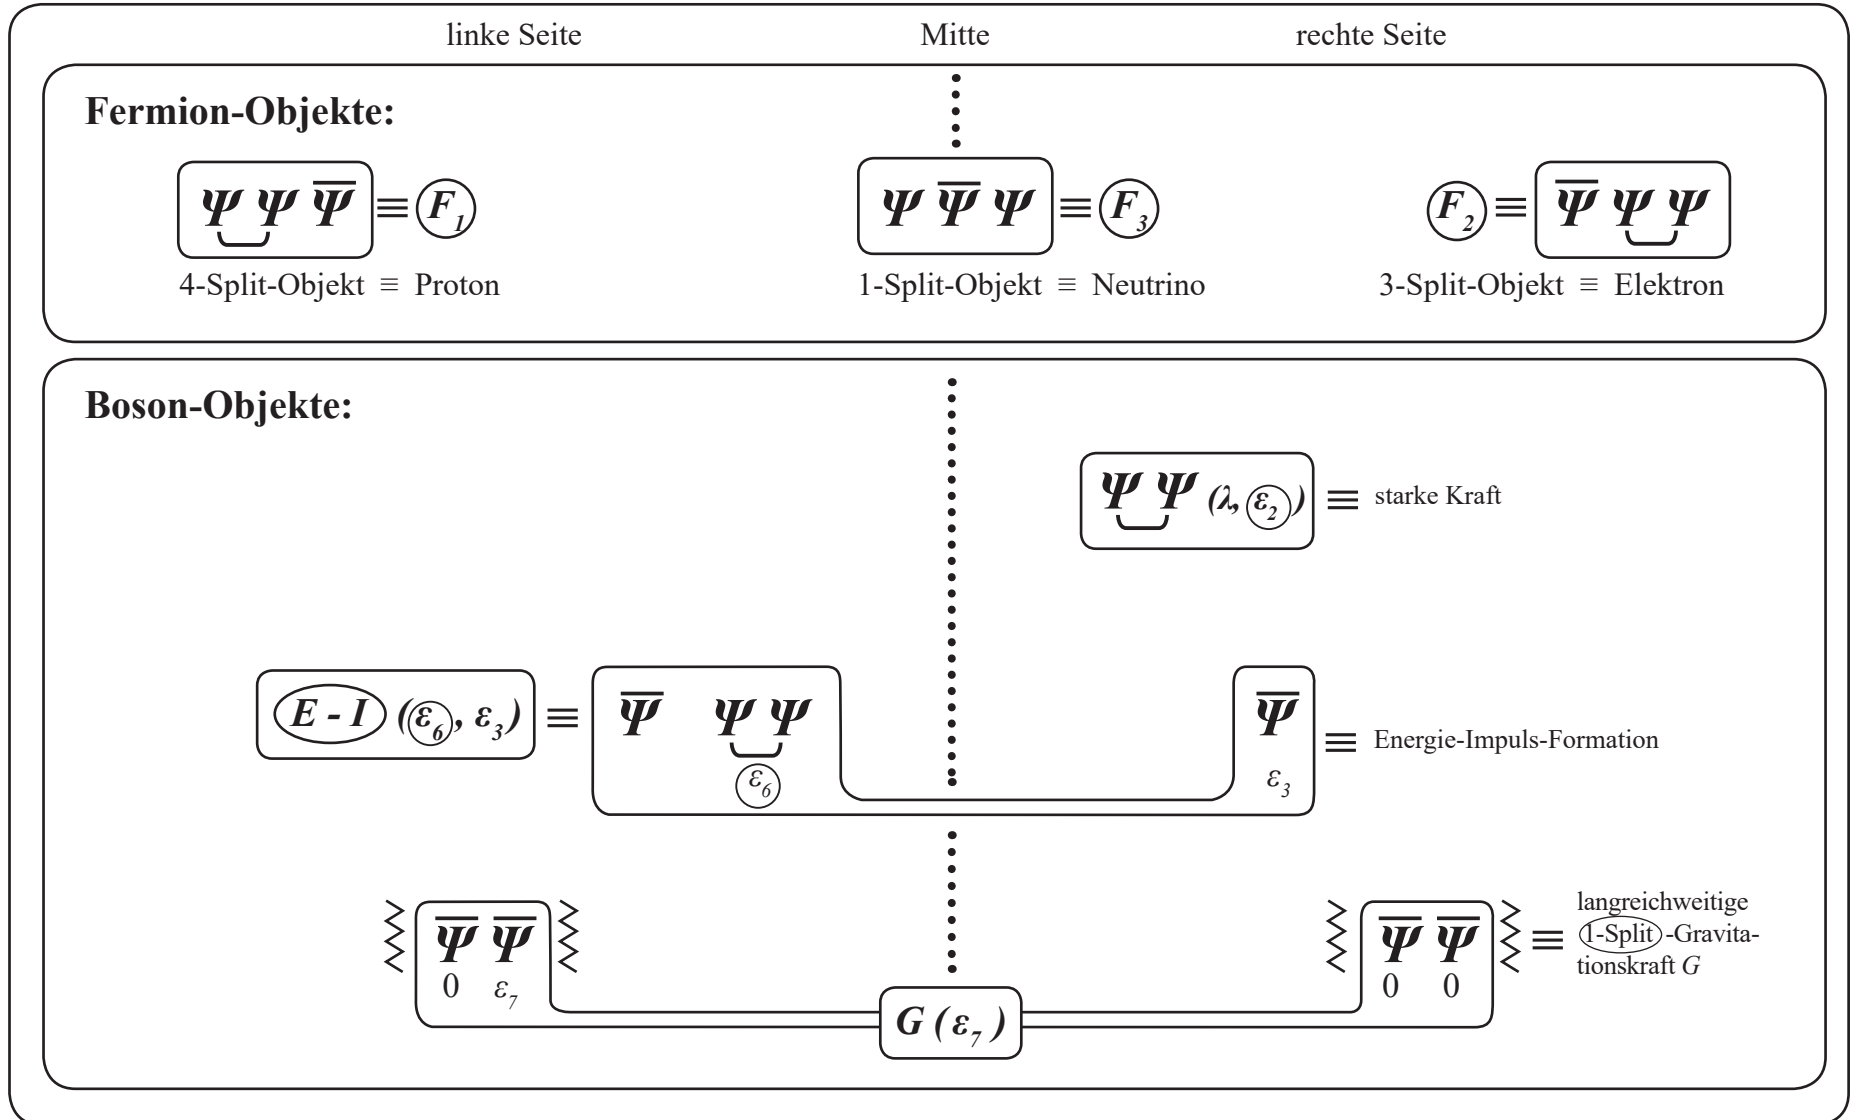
linke Seite

Mitte

rechte Seite

Fermion-Objekte:

$\Psi\,\Psi\,\overline{\Psi} \equiv F_1$

4-Split-Objekt ≡ Proton

$\Psi\,\overline{\Psi}\,\Psi \equiv F_3$

1-Split-Objekt ≡ Neutrino

$F_2 \equiv \overline{\Psi}\,\Psi\,\Psi$

3-Split-Objekt ≡ Elektron

Boson-Objekte:

$\Psi\,\Psi\,(\lambda, \varepsilon_2)$ ≡ starke Kraft

$E - I\,(\varepsilon_6, \varepsilon_3) \equiv \overline{\Psi}\quad \Psi\,\Psi$

$\varepsilon_6$

$\overline{\Psi}$

$\varepsilon_3$

≡ Energie-Impuls-Formation

$\overline{\Psi}\,\overline{\Psi}$

0 $\varepsilon_7$

$G\,(\varepsilon_7)$

$\overline{\Psi}\,\overline{\Psi}$

0 0

≡ langreichweitige 1-Split-Gravitationskraft $G$